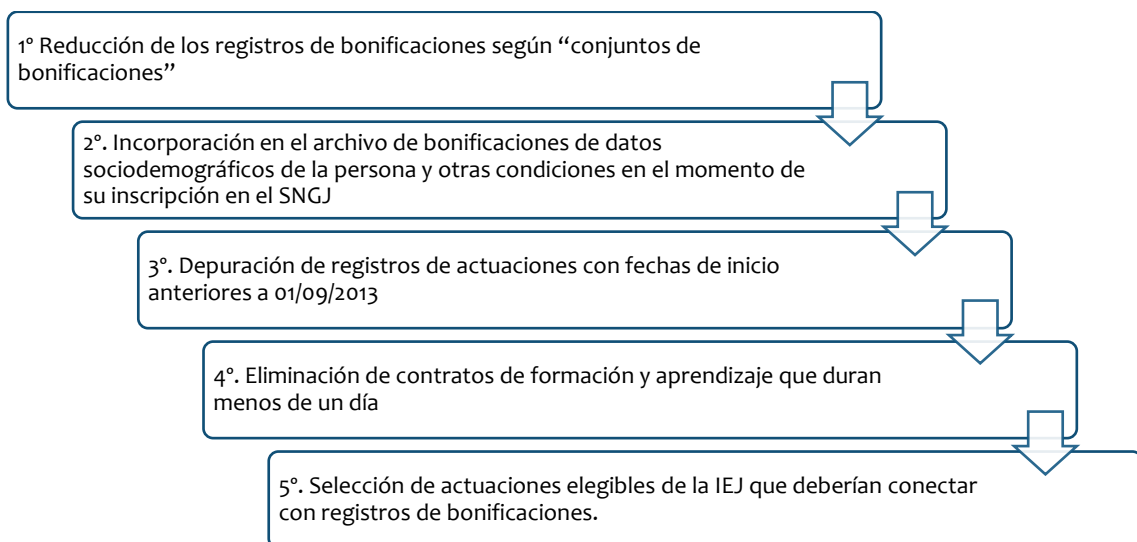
1° Reducción de los registros de bonificaciones según “conjuntos de bonificaciones”

2°. Incorporación en el archivo de bonificaciones de datos sociodemográficos de la persona y otras condiciones en el momento de su inscripción en el SNGJ

3°. Depuración de registros de actuaciones con fechas de inicio anteriores a 01/09/2013

4°. Eliminación de contratos de formación y aprendizaje que duran menos de un día

5°. Selección de actuaciones elegibles de la IEJ que deberían conectar con registros de bonificaciones.